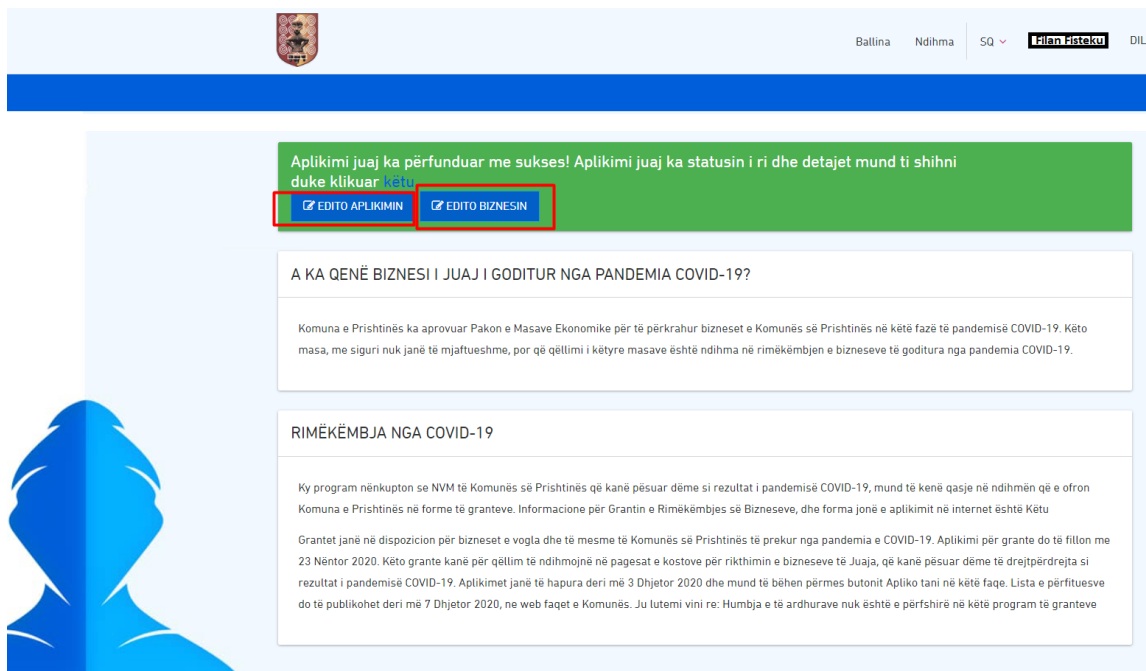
Ballina Ndihma SQ Filan Fisteku DIL

Aplikimi juaj ka përfunduar me sukses! Aplikimi juaj ka statusin i ri dhe detajet mund ti shihni duke klikuar këtu

EDITO APLIKIMIN EDITO BIZNESIN

A KA QENË BIZNESI I JUAJ I GODITUR NGA PANDEMIA COVID-19?

Komuna e Prishtinës ka aprovuar Pakon e Masave Ekonomike për të përkrahur bizneset e Komunës së Prishtinës në këtë fazë të pandemisë COVID-19. Këto masa, me siguri nuk janë të mjaftueshme, por që qëllimi i këtyre masave është ndihma në rimëkëmbjen e bizneseve të goditura nga pandemia COVID-19.

RIMËKËMBJA NGA COVID-19

Ky program nënkupton se NVM të Komunës së Prishtinës që kanë pësuar dëme si rezultat i pandemisë COVID-19, mund të kenë qasje në ndihmën që e ofron Komuna e Prishtinës në forme të granteve. Informacione për Grantin e Rimëkëmbjes së Bizneseve, dhe forma jonë e aplikimit në internet është Këtu

Grantet janë në dispozicion për bizneset e vogla dhe të mesme të Komunës së Prishtinës të prekur nga pandemia e COVID-19. Aplikimi për grante do të fillon me 23 Nëntor 2020. Këto grante kanë për qëllim të ndihmojnë në pagesat e kostove për rikthimin e bizneseve të Juaja, që kanë pësuar dëme të drejtpërdrejta si rezultat i pandemisë COVID-19. Aplikimet janë të hapura deri më 3 Dhjetor 2020 dhe mund të bëhen përmes butonit Apliko tani në këtë faqe. Lista e përfituesve do të publikohet deri më 7 Dhjetor 2020, ne web faqet e Komunës. Ju lutemi vini re: Humbja e të ardhurave nuk është e përfshirë në këtë program të granteve